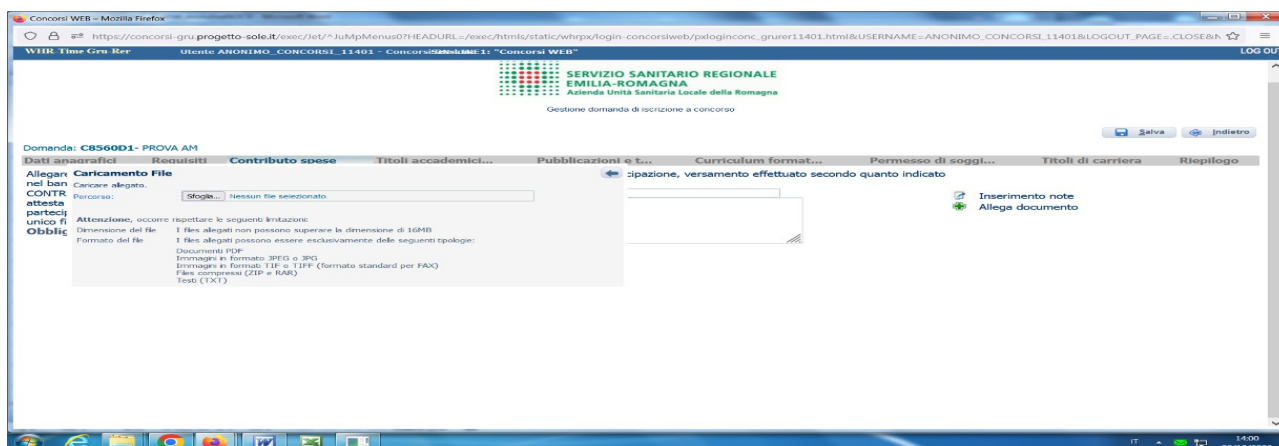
Concorsi WEB – Mozilla Firefox

https://concorsi-gru.progetto-sole.it/exec/jet/^JuMpMenus0?HEADURL=/exec/htmls/static/whrpx/login-concorsiweb/pxloginconc_grurer11401.html&USERNAME=ANONIMO_CONCORSI_11401&LOGOUT_PAGE=.CLOSE&N

WHR-Time Gru-Rer   Utente ANONIMO_CONCORSI_11401 - Concorsi WEB: "Concorsi WEB"   LOG OUT

SERVIZIO SANITARIO REGIONALE
EMILIA-ROMAGNA
Azienda Unità Sanitaria Locale della Romagna

Gestione domanda di iscrizione a concorso

Salva   Indietro

Domanda: C8560D1- PROVA AM

Dati anagrafici | Requisiti | Contributo spese | Titoli accademici... | Pubblicazioni e t... | Curriculum format... | Permesso di soggi... | Titoli di carriera | Riepilogo

Allegare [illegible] nel ban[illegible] CONTR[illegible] attesta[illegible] partecip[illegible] unico fi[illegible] Obblig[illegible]

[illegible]cipazione, versamento effettuato secondo quanto indicato

Inserimento note
Allega documento

Caricamento File
Caricare allegato.
Percorso: Sfoglia... Nessun file selezionato.

Attenzione, occorre rispettare le seguenti limitazioni:
Dimensione del file   I files allegati non possono superare la dimensione di 16MB
Formato del file   I files allegati possono essere esclusivamente delle seguenti tipologie:
Documenti PDF
Immagini in formato JPEG o JPG
Immagini in formati TIF e TIFF (formato standard per FAX)
Files compressi (ZIP e RAR)
Testi (TXT)

IT 14:00